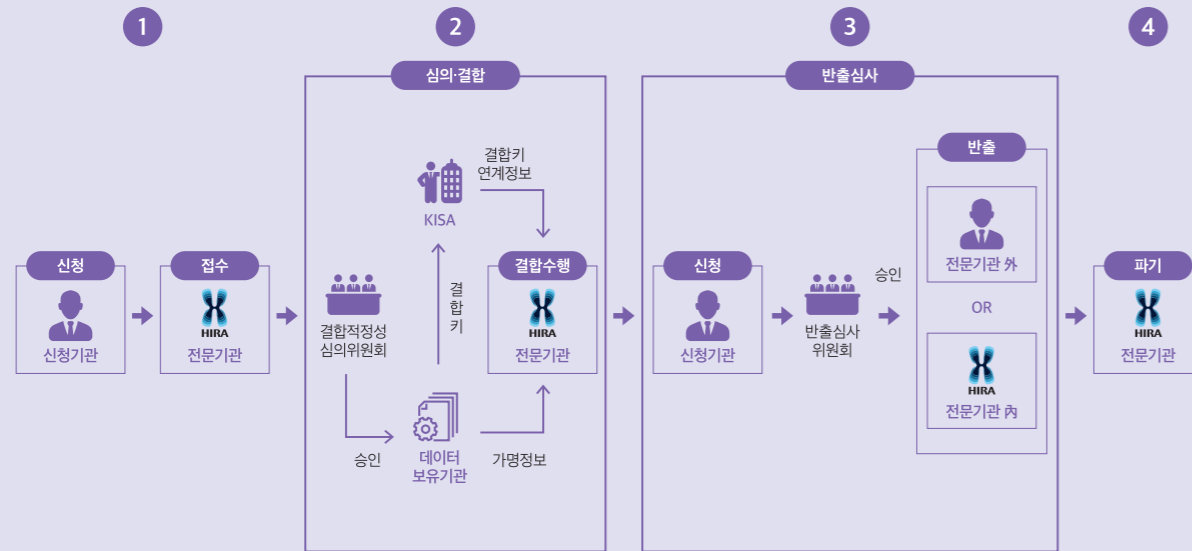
1

2

3

4

심의·결합

반출심사

결합키 연계정보

KISA

반출

신청

신청기관

접수

HIRA

전문기관

결합적정성 심의위원회

결합키

결합수행

HIRA

전문기관

승인

데이터 보유기관

가명정보

신청

신청기관

반출심사 위원회

승인

전문기관 外

OR

HIRA

전문기관 內

파기

HIRA

전문기관